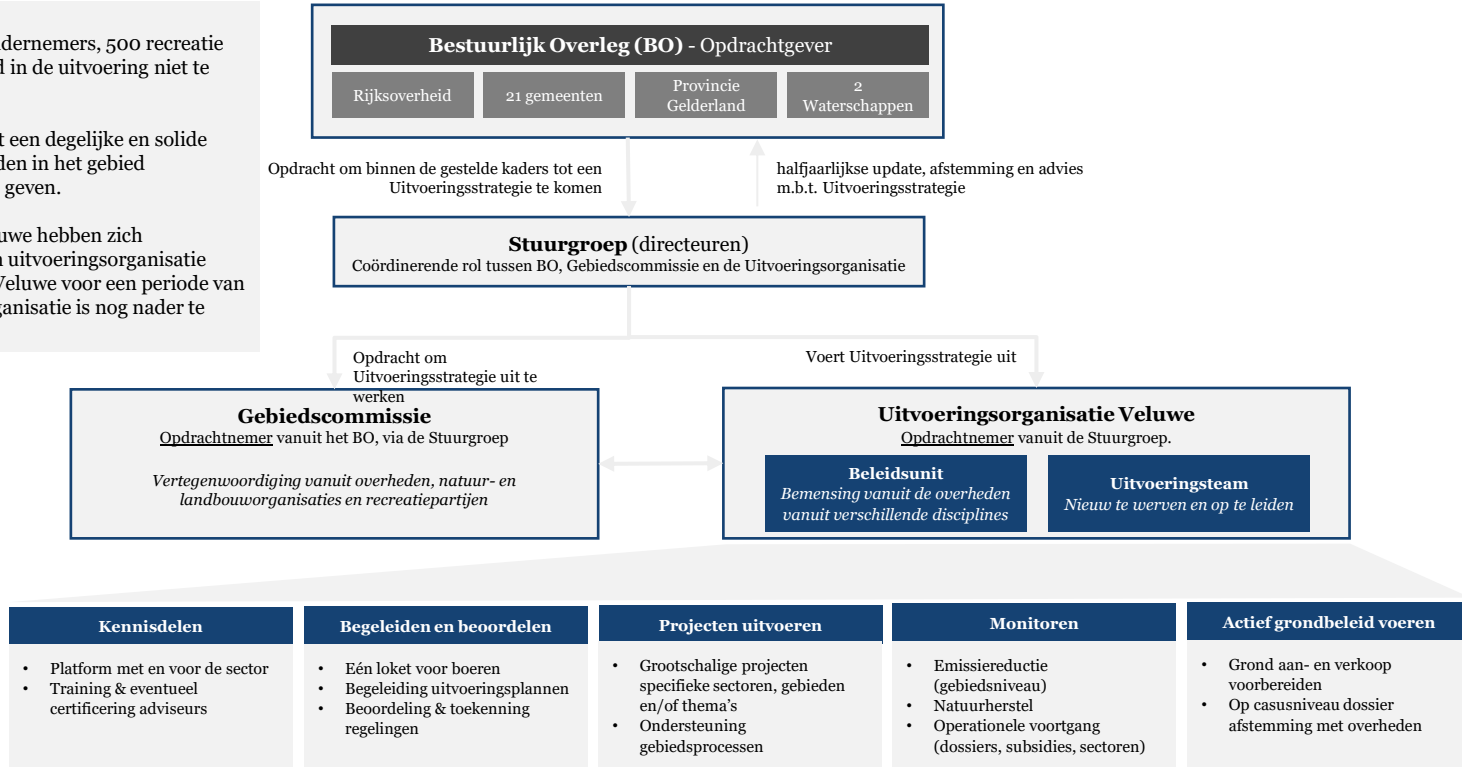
dernemers, 500 recreatie
d in de uitvoering niet te

t een degelijke en solide
den in het gebied
geven.

uwe hebben zich
uitvoeringsorganisatie
Veluwe voor een periode van
ganisatie is nog nader te

**Bestuurlijk Overleg (BO)** - Opdrachtgever

| Rijksoverheid | 21 gemeenten | Provincie Gelderland | 2 Waterschappen |
|---|---|---|---|

Opdracht om binnen de gestelde kaders tot een Uitvoeringsstrategie te komen

halfjaarlijkse update, afstemming en advies m.b.t. Uitvoeringsstrategie

**Stuurgroep** (directeuren)
Coördinerende rol tussen BO, Gebiedscommissie en de Uitvoeringsorganisatie

Opdracht om Uitvoeringsstrategie uit te werken

Voert Uitvoeringsstrategie uit

**Gebiedscommissie**
Opdrachtnemer vanuit het BO, via de Stuurgroep

*Vertegenwoordiging vanuit overheden, natuur- en landbouworganisaties en recreatiepartijen*

**Uitvoeringsorganisatie Veluwe**
Opdrachtnemer vanuit de Stuurgroep.

**Beleidsunit**
*Bemensing vanuit de overheden vanuit verschillende disciplines*

**Uitvoeringsteam**
*Nieuw te werven en op te leiden*

**Kennisdelen**
• Platform met en voor de sector
• Training & eventueel certificering adviseurs

**Begeleiden en beoordelen**
• Eén loket voor boeren
• Begeleiding uitvoeringsplannen
• Beoordeling & toekenning regelingen

**Projecten uitvoeren**
• Grootschalige projecten specifieke sectoren, gebieden en/of thema's
• Ondersteuning gebiedsprocessen

**Monitoren**
• Emissiereductie (gebiedsniveau)
• Natuurherstel
• Operationele voortgang (dossiers, subsidies, sectoren)

**Actief grondbeleid voeren**
• Grond aan- en verkoop voorbereiden
• Op casusniveau dossier afstemming met overheden